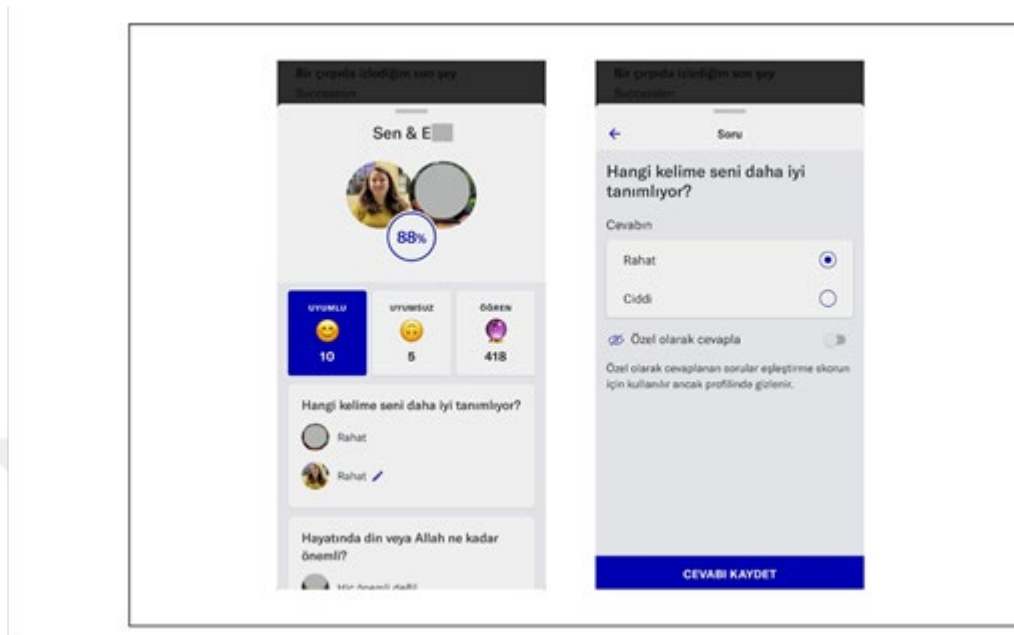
Bir çırpıda izlediğim son şey
Succession

Sen & E

88%

UYUMLU
10

UYUMSUZ
5

ÖĞREN
418

Hangi kelime seni daha iyi tanımlıyor?

Rahat

Rahat

Hayatında din veya Allah ne kadar önemli?

Hiç önemli değil

Bir çırpıda izlediğim son şey
Succession

Soru

Hangi kelime seni daha iyi tanımlıyor?

Cevabın

Rahat

Ciddi

Özel olarak cevapla

Özel olarak cevaplanan sorular eşleştirme skorun için kullanılır ancak profilinde gizlenir.

CEVABI KAYDET